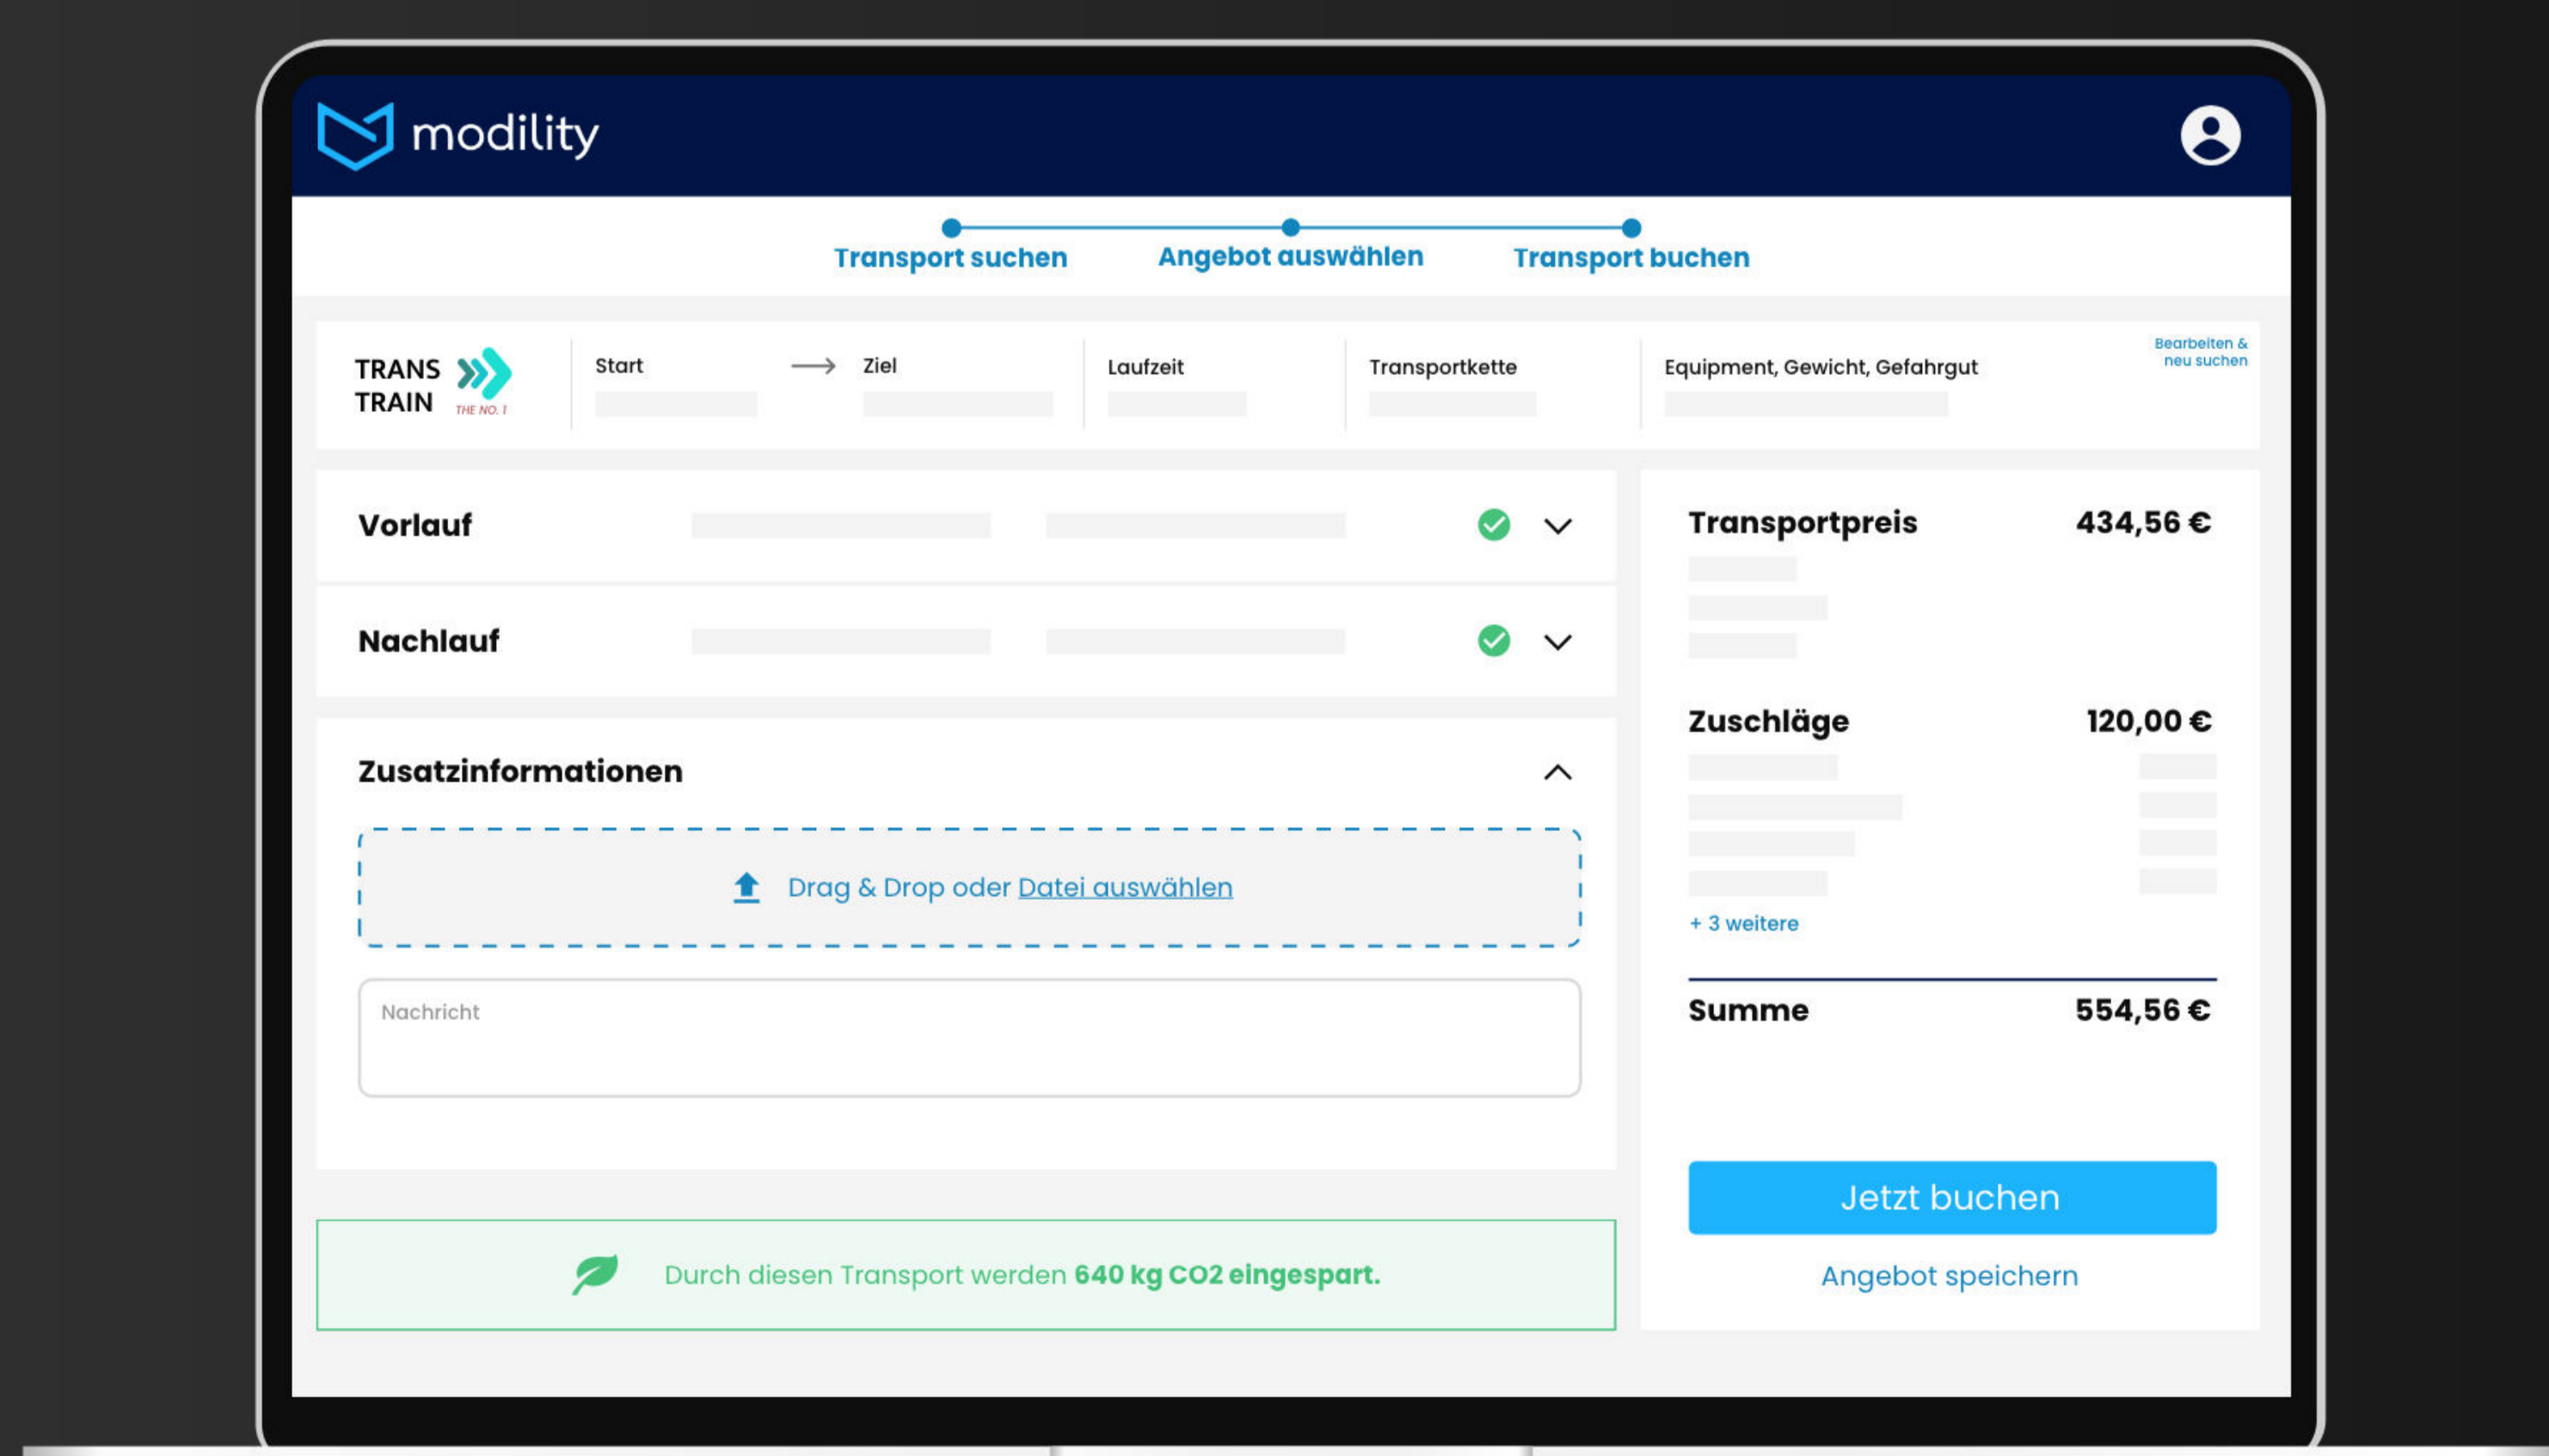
modility

Transport suchen
Angebot auswählen
Transport buchen

TRANS TRAIN THE NO. 1

Start → Ziel

Laufzeit

Transportkette

Equipment, Gewicht, Gefahrgut

Bearbeiten & neu suchen

Vorlauf

Nachlauf

Zusatzinformationen

Drag & Drop oder Datei auswählen

Nachricht

Durch diesen Transport werden **640 kg CO2 eingespart.**

Transportpreis 434,56 €

Zuschläge 120,00 €

+ 3 weitere

Summe 554,56 €

Jetzt buchen

Angebot speichern